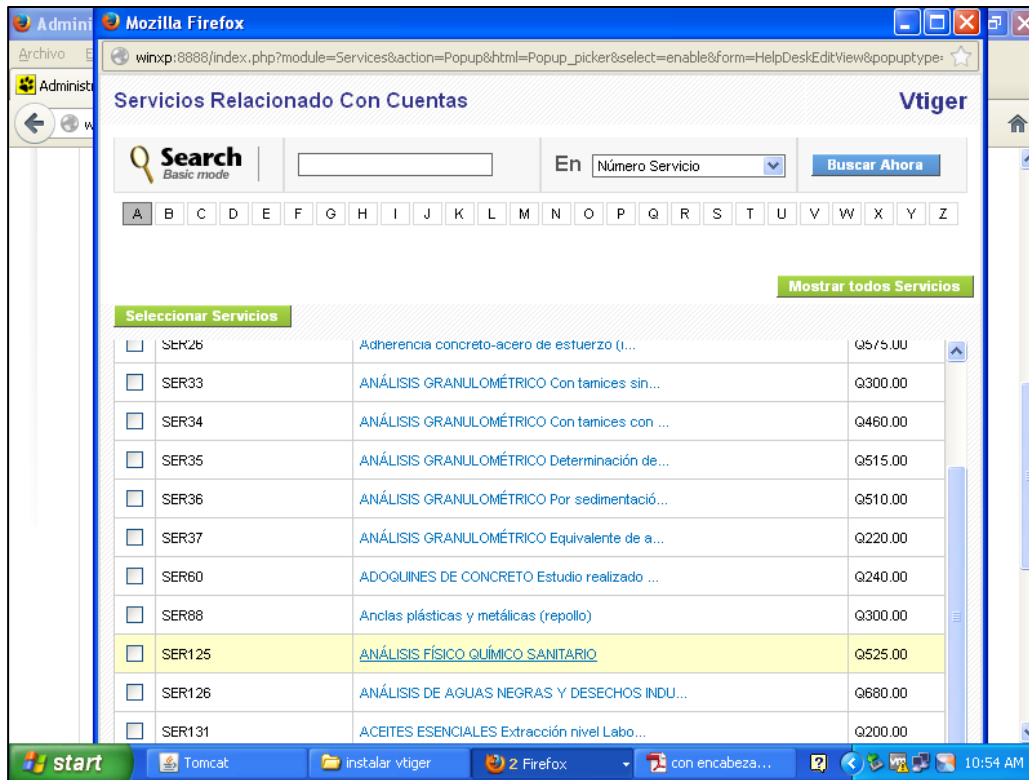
Admini Mozilla Firefox
Archivo E
Administ
winxp:8888/index.php?module=Services&action=Popup&html=Popup_picker&select=enable&form=HelpDeskEditView&popuptype=

Servicios Relacionado Con Cuentas
Vtiger

Search
Basic mode
En Número Servicio
Buscar Ahora

A B C D E F G H I J K L M N O P Q R S T U V W X Y Z

Mostrar todos Servicios

Seleccionar Servicios

| | | | |
|---|---|---|---|
| ☐ | SER26 | Adherencia concreto-acero de esfuerzo (i... | Q575.00 |
| ☐ | SER33 | ANÁLISIS GRANULOMÉTRICO Con tamices sin... | Q300.00 |
| ☐ | SER34 | ANÁLISIS GRANULOMÉTRICO Con tamices con ... | Q460.00 |
| ☐ | SER35 | ANÁLISIS GRANULOMÉTRICO Determinación de... | Q515.00 |
| ☐ | SER36 | ANÁLISIS GRANULOMÉTRICO Por sedimentació... | Q510.00 |
| ☐ | SER37 | ANÁLISIS GRANULOMÉTRICO Equivalente de a... | Q220.00 |
| ☐ | SER60 | ADOQUINES DE CONCRETO Estudio realizado ... | Q240.00 |
| ☐ | SER88 | Anclas plásticas y metálicas (repollo) | Q300.00 |
| ☐ | SER125 | ANÁLISIS FÍSICO QUÍMICO SANITARIO | Q525.00 |
| ☐ | SER126 | ANÁLISIS DE AGUAS NEGRAS Y DESECHOS INDU... | Q680.00 |
| ☐ | SER131 | ACEITES ESENCIALES Extracción nivel Labo... | Q200.00 |

start Tomcat instalar vtiger 2 Firefox con encabeza... 10:54 AM